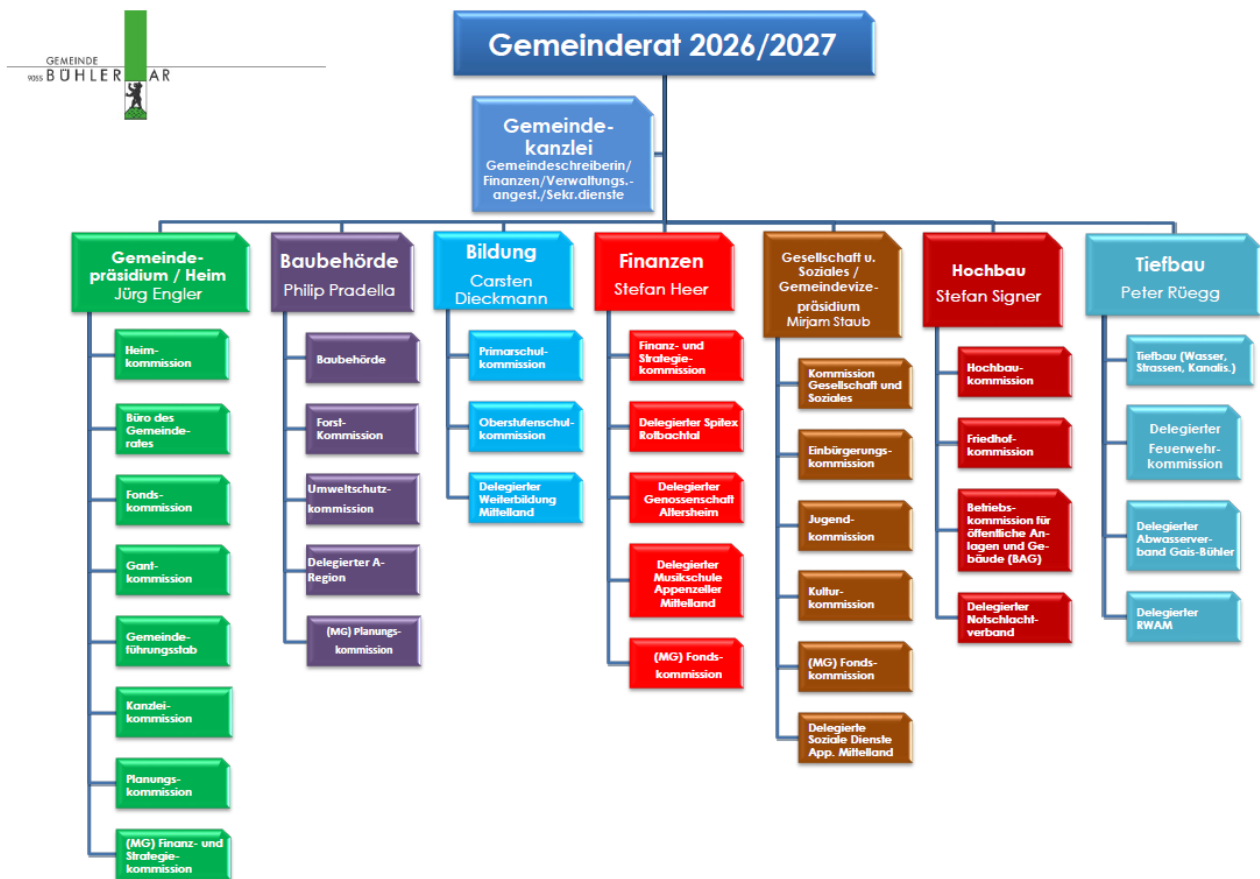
GEMEINDE
9055 BÜHLER AR

Gemeinderat 2026/2027

Gemeindekanzlei
Gemeindeschreiberin/ Finanzen/Verwaltungs.-angest./Sekr.dienste

Gemeindepräsidium / Heim
Jürg Engler

Heimkommission

Büro des Gemeinderates

Fondskommission

Gantkommission

Gemeindeführungsstab

Kanzleikommission

Planungskommission

(MG) Finanz- und Strategiekommission

Baubehörde
Philip Pradella

Baubehörde

Forst-Kommission

Umweltschutzkommission

Delegierter A-Region

(MG) Planungskommission

Bildung
Carsten Dieckmann

Primarschulkommission

Oberstufenschulkommission

Delegierter Weiterbildung Mittelland

Finanzen
Stefan Heer

Finanz- und Strategiekommission

Delegierter Spitex Rotbachtal

Delegierter Genossenschaft Altersheim

Delegierter Musikschule Appenzeller Mittelland

(MG) Fondskommission

Gesellschaft u. Soziales / Gemeindevizepräsidium
Mirjam Staub

Kommission Gesellschaft und Soziales

Einbürgerungskommission

Jugendkommission

Kulturkommission

(MG) Fondskommission

Delegierte Soziale Dienste App. Mittelland

Hochbau
Stefan Signer

Hochbaukommission

Friedhofkommission

Betriebskommission für öffentliche Anlagen und Gebäude (BAG)

Delegierter Notschlachtverband

Tiefbau
Peter Rüegg

Tiefbau (Wasser, Strassen, Kanalis.)

Delegierter Feuerwehrkommission

Delegierter Abwasserverband Gais-Bühler

Delegierter RWAM